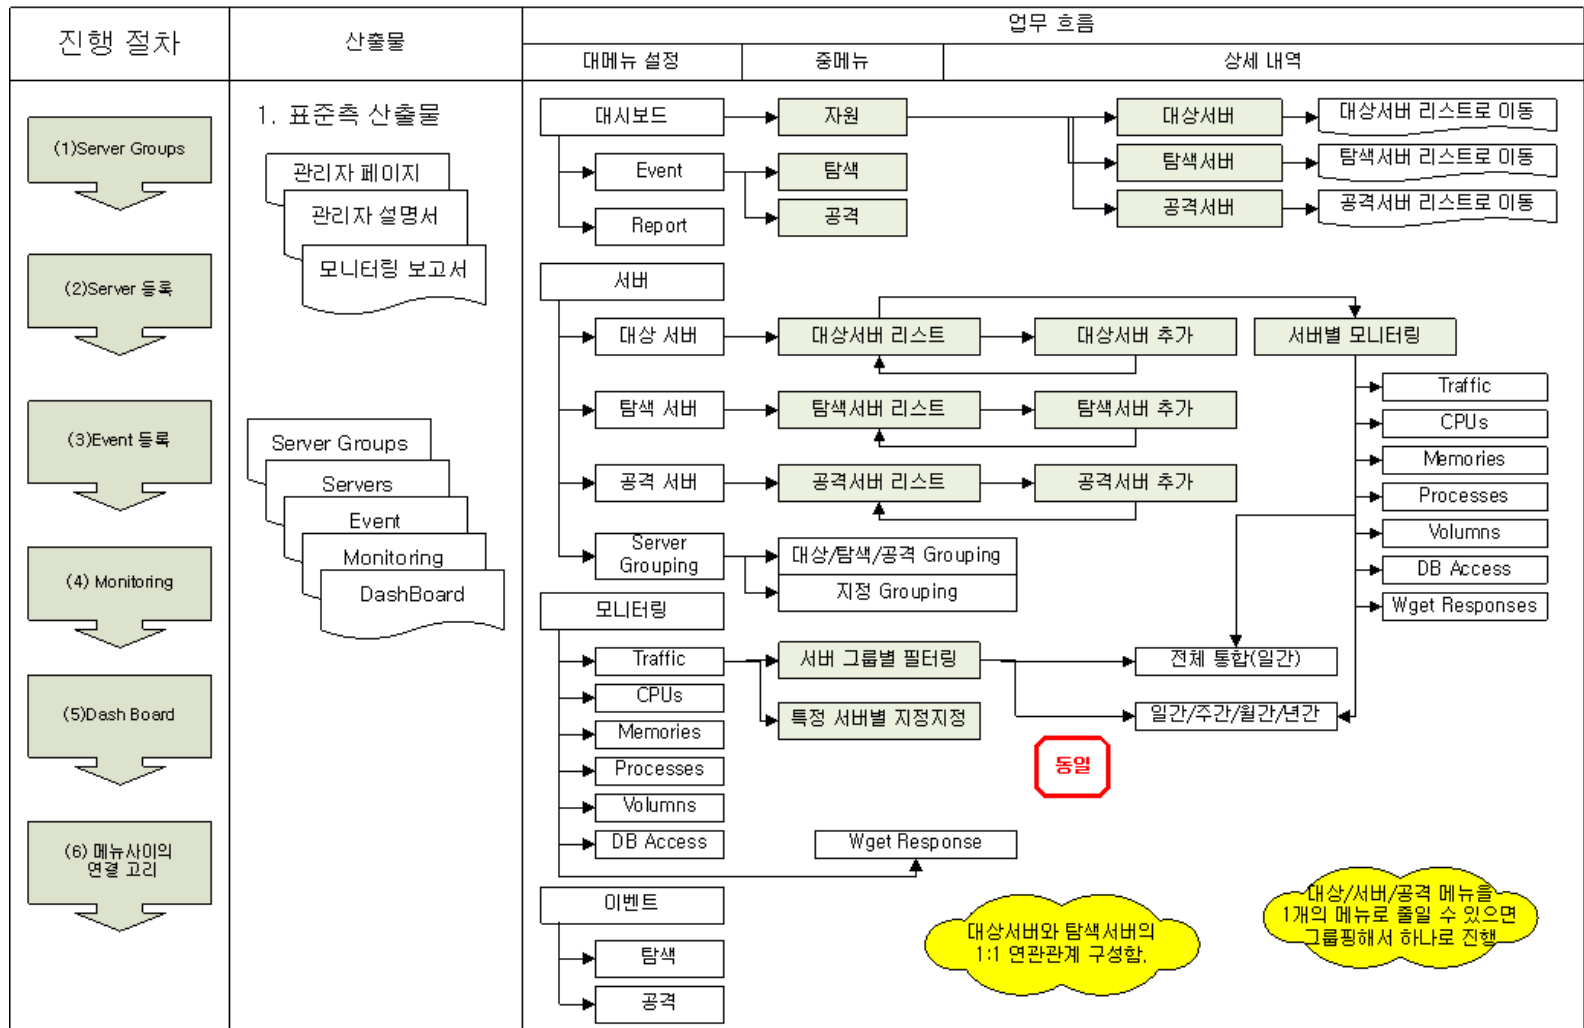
진행 절차

산출물

업무 흐름

대메뉴 설정

중메뉴

상세 내역

(1)Server Groups

(2)Server 등록

(3)Event 등록

(4) Monitoring

(5)Dash Board

(6) 메뉴사이의 연결 고리

1. 표준측 산출물

관리자 페이지

관리자 설명서

모니터링 보고서

Server Groups

Servers

Event

Monitoring

DashBoard

대시보드

자원

대상서버

대상서버 리스트로 이동

Event

탐색

탐색서버

탐색서버 리스트로 이동

Report

공격

공격서버

공격서버 리스트로 이동

서버

대상 서버

대상서버 리스트

대상서버 추가

서버별 모니터링

탐색 서버

탐색서버 리스트

탐색서버 추가

Traffic

CPUs

Memories

공격 서버

공격서버 리스트

공격서버 추가

Processes

Volumns

Server Grouping

대상/탐색/공격 Grouping

지정 Grouping

DB Access

Wget Responses

모니터링

Traffic

서버 그룹별 필터링

전체 통합(일간)

CPUs

Memories

특정 서버별 지정지정

일간/주간/월간/년간

Processes

동일

Volumns

DB Access

Wget Response

이벤트

대상서버와 탐색서버의 1:1 연관관계 구성함.

대상/서버/공격 메뉴를 1개의 메뉴로 줄일 수 있으면 그룹핑해서 하나로 진행

탐색

공격